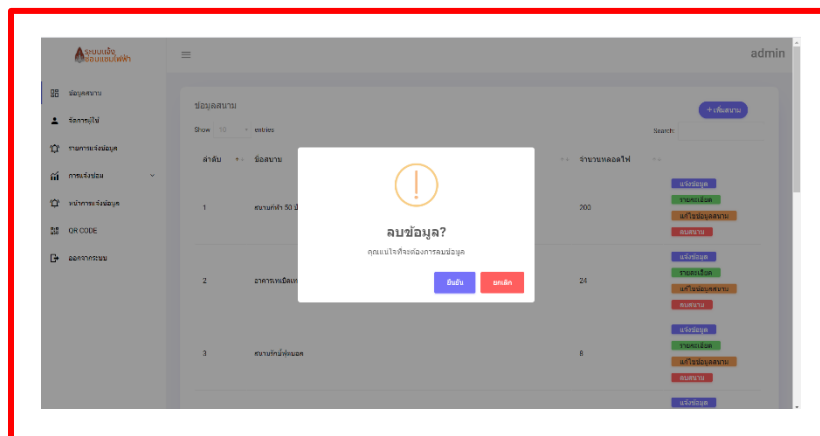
ระบบแจ้งซ่อมหลอดไฟฟ้า

admin

ข้อมูลสนาม
จัดการผู้ใช้
รายการแจ้งซ่อม
การแจ้งซ่อม
หน้าการแจ้งซ่อม
QR CODE
ออกจากระบบ

ข้อมูลสนาม

+ เพิ่มสนาม

Show 10 entries

Search:

| ลำดับ | ชื่อสนาม | จำนวนหลอดไฟ | |
|---|---|---|---|
| 1 | สนามกีฬา 50 ปี | 200 | แจ้งซ่อม รายละเอียด แก้ไขข้อมูลสนาม ลบสนาม |
| 2 | อาคารเฉลิมพ | 24 | แจ้งซ่อม รายละเอียด แก้ไขข้อมูลสนาม ลบสนาม |
| 3 | สนามรักบี้ฟุตบอล | 8 | แจ้งซ่อม รายละเอียด แก้ไขข้อมูลสนาม ลบสนาม |

แจ้งซ่อม

ลบข้อมูล?

คุณแน่ใจที่จะต้องการลบข้อมูล

ยืนยัน
ยกเลิก